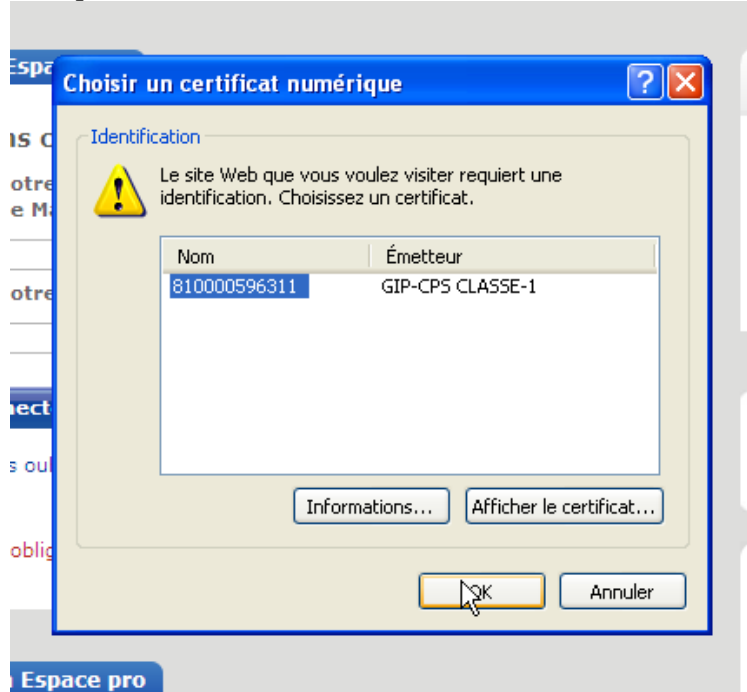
Espa

IS C

otre
e Ma

otre

nect

s oul

oblig

Choisir un certificat numérique

Identification

Le site Web que vous voulez visiter requiert une identification. Choisissez un certificat.

| Nom | Émetteur |
|---|---|
| 810000596311 | GIP-CPS CLASSE-1 |

Informations...

Afficher le certificat...

OK

Annuler

Espace pro